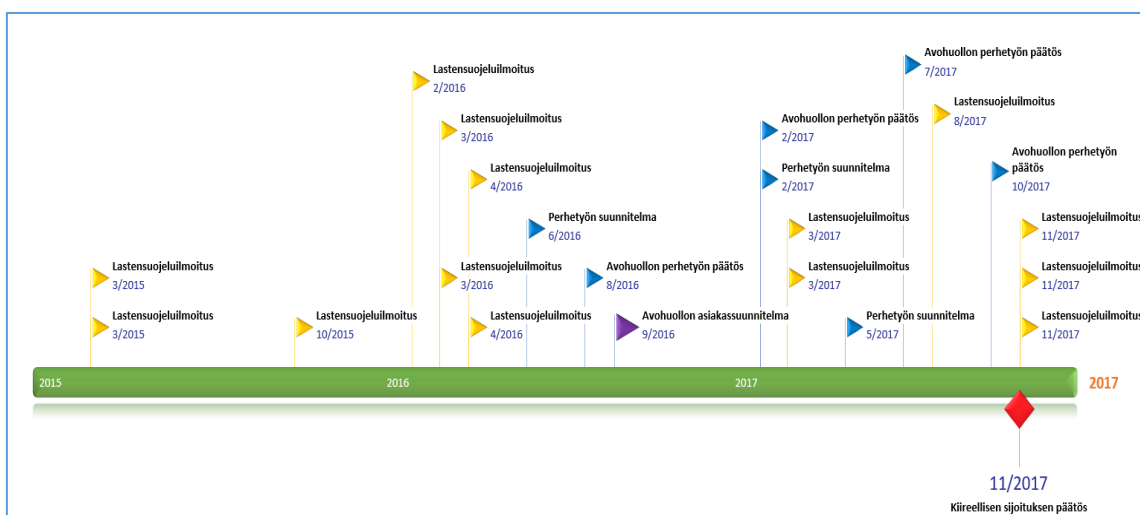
Lastensuojeluilmoitus
3/2015

Lastensuojeluilmoitus
3/2015

Lastensuojeluilmoitus
10/2015

Lastensuojeluilmoitus
2/2016

Lastensuojeluilmoitus
3/2016

Lastensuojeluilmoitus
4/2016

Perhetyön suunnitelma
6/2016

Lastensuojeluilmoitus
3/2016

Lastensuojeluilmoitus
4/2016

Avohuollon perhetyön päätös
8/2016

Avohuollon asiakassuunnitelma
9/2016

Avohuollon perhetyön päätös
2/2017

Perhetyön suunnitelma
2/2017

Lastensuojeluilmoitus
3/2017

Lastensuojeluilmoitus
3/2017

Perhetyön suunnitelma
5/2017

Avohuollon perhetyön päätös
7/2017

Lastensuojeluilmoitus
8/2017

Avohuollon perhetyön päätös
10/2017

Lastensuojeluilmoitus
11/2017

Lastensuojeluilmoitus
11/2017

Lastensuojeluilmoitus
11/2017

2015
2016
2017
2017

11/2017
Kiireellisen sijoituksen päätös